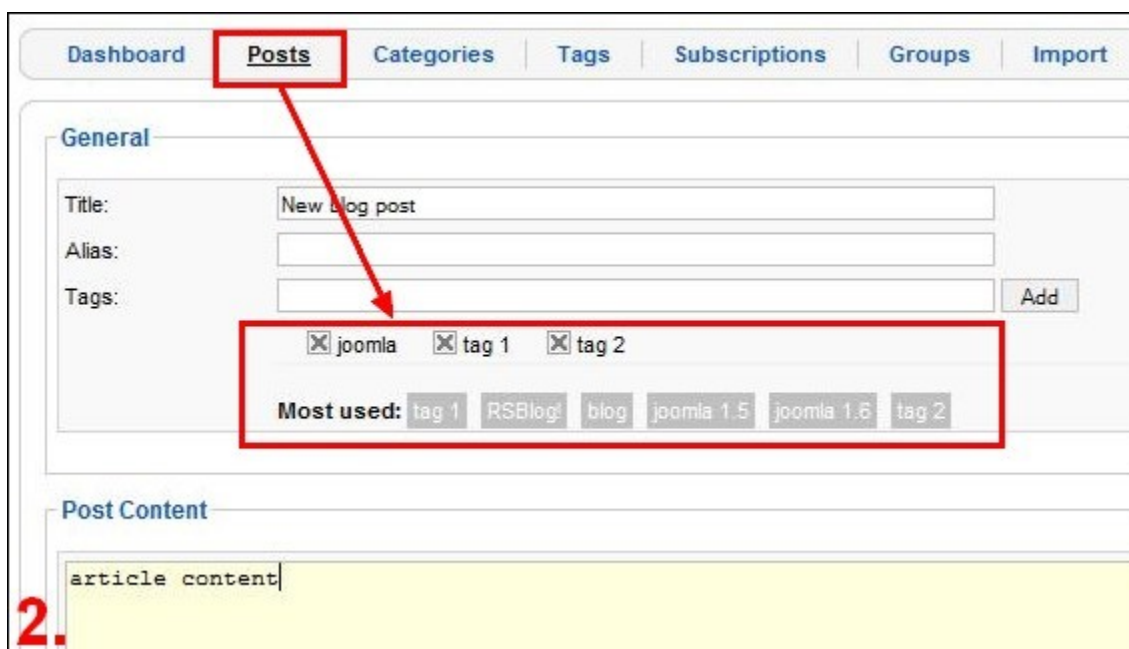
Dashboard | Posts | Categories | Tags | Subscriptions | Groups | Import

General

Title: New blog post

Alias:

Tags: Add

joomla tag 1 tag 2

Most used: tag 1 RSBlog! blog joomla 1.5 joomla 1.6 tag 2

Post Content

article content

2.